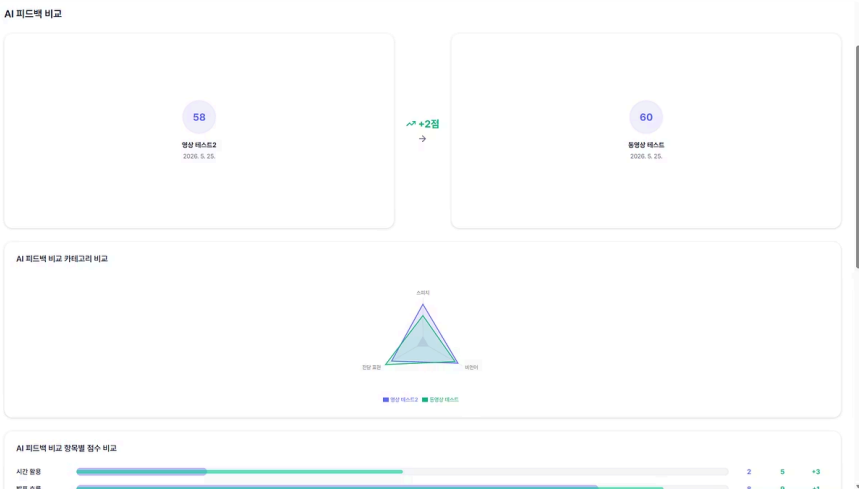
AI 피드백 비교

58
영상 테스트2
2026. 5. 25.

+2점

60
동영상 테스트
2026. 5. 25.

AI 피드백 비교 카테고리 비교

스피치

전달 효과

비언어

영상 테스트2 동영상 테스트

AI 피드백 비교 항목별 점수 비교

| 시간 활용 | 2 | 5 | +3 |
|---|---|---|---|
| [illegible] | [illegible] | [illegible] | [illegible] |